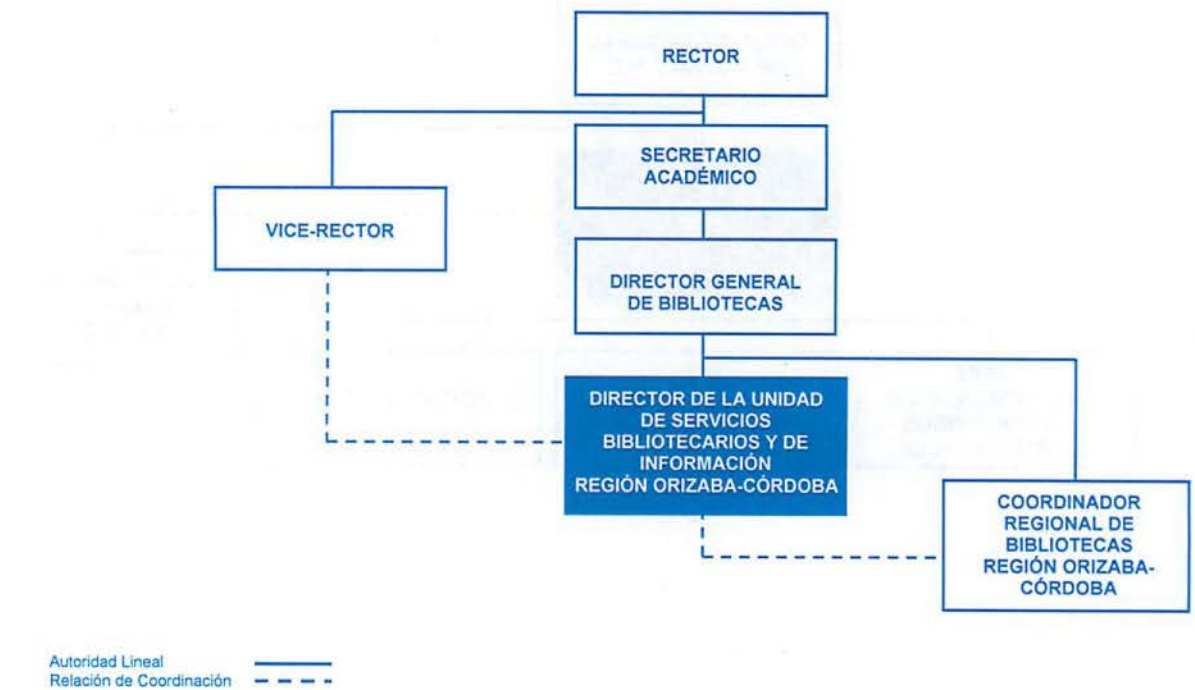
RECTOR

SECRETARIO ACADÉMICO

VICE-RECTOR

DIRECTOR GENERAL DE BIBLIOTECAS

DIRECTOR DE LA UNIDAD DE SERVICIOS BIBLIOTECARIOS Y DE INFORMACIÓN REGIÓN ORIZABA-CÓRDOBA

COORDINADOR REGIONAL DE BIBLIOTECAS REGIÓN ORIZABA-CÓRDOBA

Autoridad Lineal
Relación de Coordinación